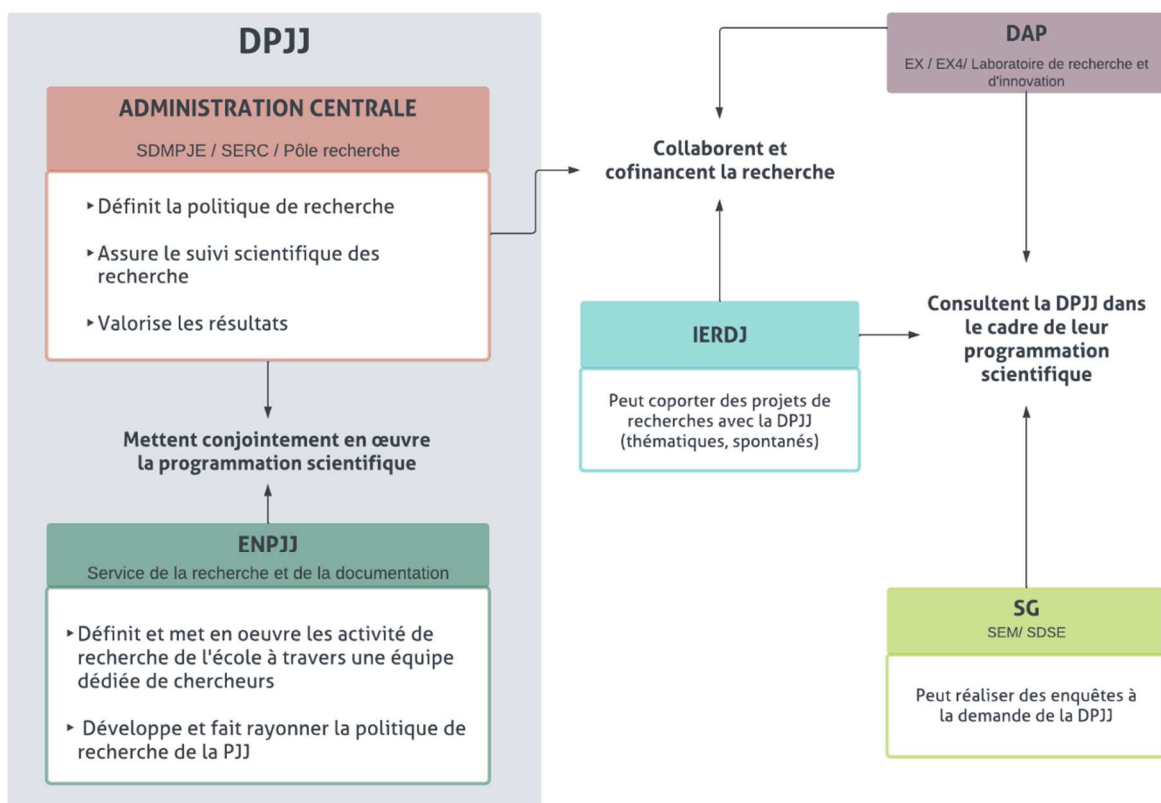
DPJJ

ADMINISTRATION CENTRALE

SDMPJE / SERC / Pôle recherche

‣ Définit la politique de recherche

‣ Assure le suivi scientifique des recherche

‣ Valorise les résultats

Mettent conjointement en œuvre la programmation scientifique

ENPJJ

Service de la recherche et de la documentation

‣ Définit et met en oeuvre les activité de recherche de l'école à travers une équipe dédiée de chercheurs

‣ Développe et fait rayonner la politique de recherche de la PJJ

DAP

EX / EX4/ Laboratoire de recherche et d'innovation

Collaborent et cofinancent la recherche

IERDJ

Peut coporter des projets de recherches avec la DPJJ (thématiques, spontanés)

Consultent la DPJJ dans le cadre de leur programmation scientifique

SG

SEM/ SDSE

Peut réaliser des enquêtes à la demande de la DPJJ